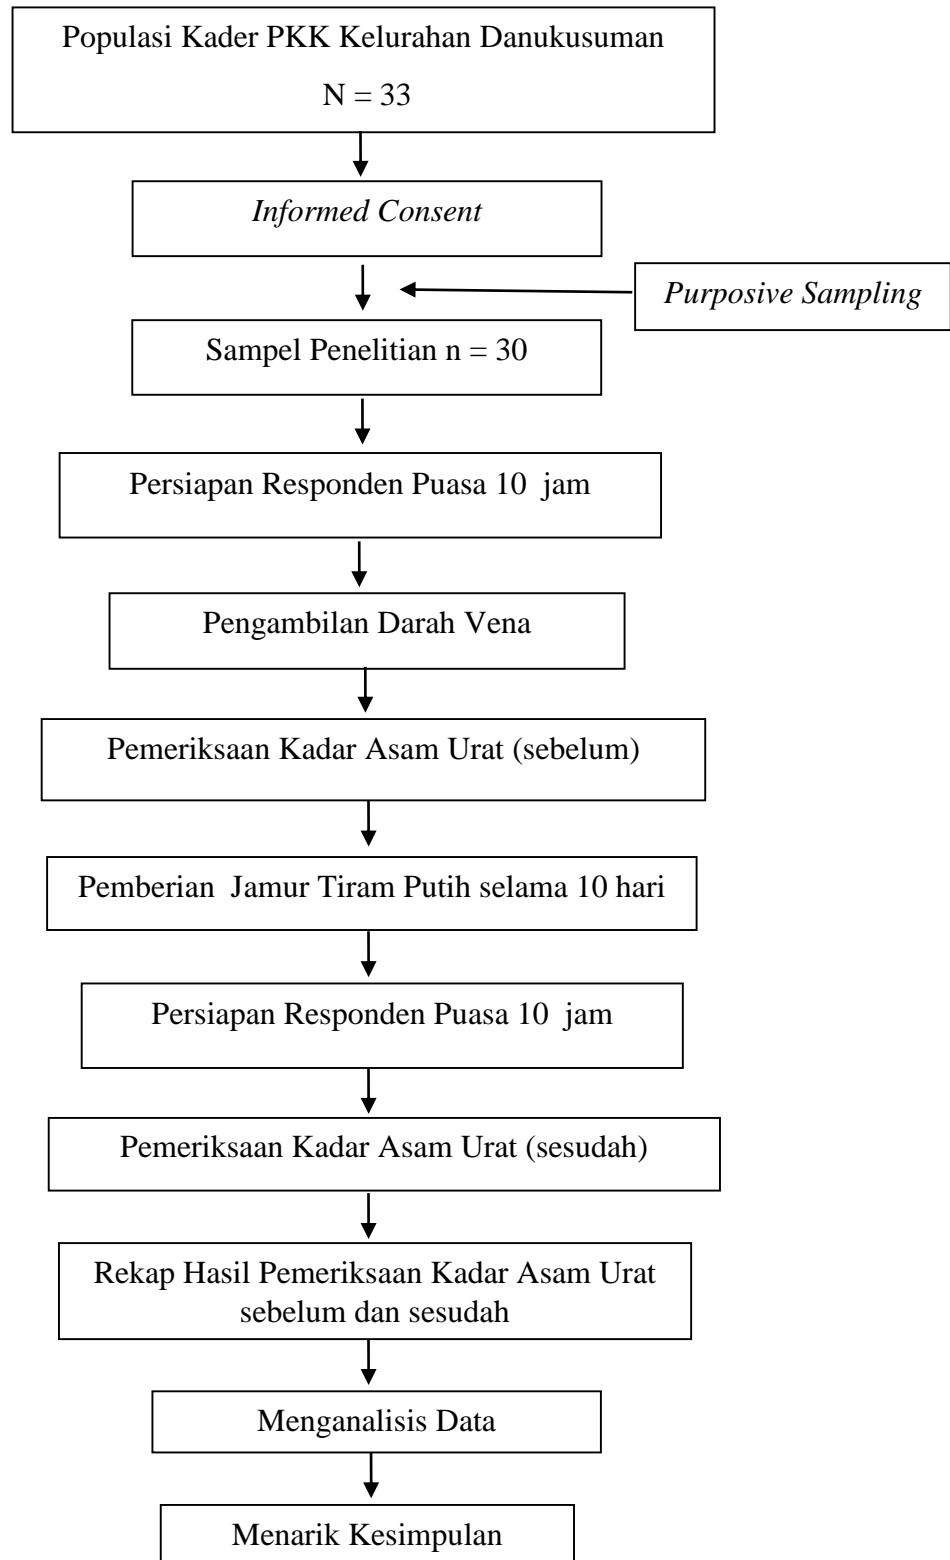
Populasi Kader PKK Kelurahan Danukusuman

N = 33

Informed Consent

Purposive Sampling

Sampel Penelitian n = 30

Persiapan Responden Puasa 10 jam

Pengambilan Darah Vena

Pemeriksaan Kadar Asam Urat (sebelum)

Pemberian Jamur Tiram Putih selama 10 hari

Persiapan Responden Puasa 10 jam

Pemeriksaan Kadar Asam Urat (sesudah)

Rekap Hasil Pemeriksaan Kadar Asam Urat sebelum dan sesudah

Menganalisis Data

Menarik Kesimpulan